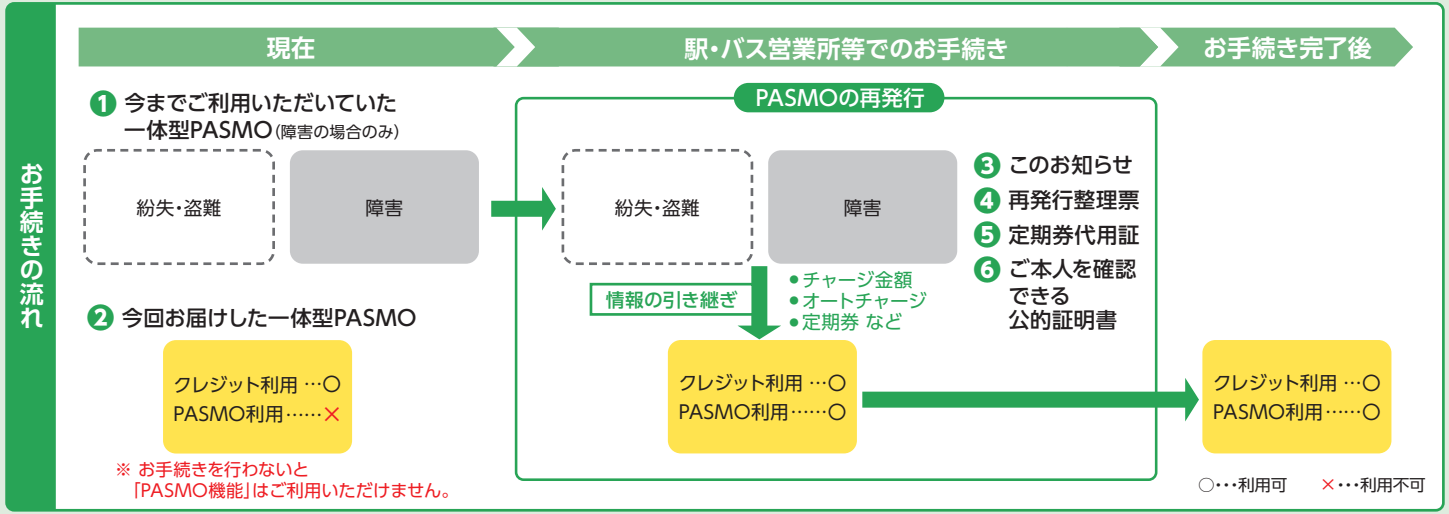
お手続きの流れ

現在

駅・バス営業所等でのお手続き

お手続き完了後

❶ 今までご利用いただいていた一体型PASMO(障害の場合のみ)

紛失・盗難

障害

❷ 今回お届けした一体型PASMO

クレジット利用 …○
PASMO利用……×

※ お手続きを行わないと「PASMO機能」はご利用いただけません。

PASMOの再発行

紛失・盗難

障害

情報の引き継ぎ

●チャージ金額
●オートチャージ
●定期券 など

❸ このお知らせ
❹ 再発行整理票
❺ 定期券代用証
❻ ご本人を確認できる公的証明書

クレジット利用 …○
PASMO利用……○

クレジット利用 …○
PASMO利用……○

○・・・利用可　×・・・利用不可